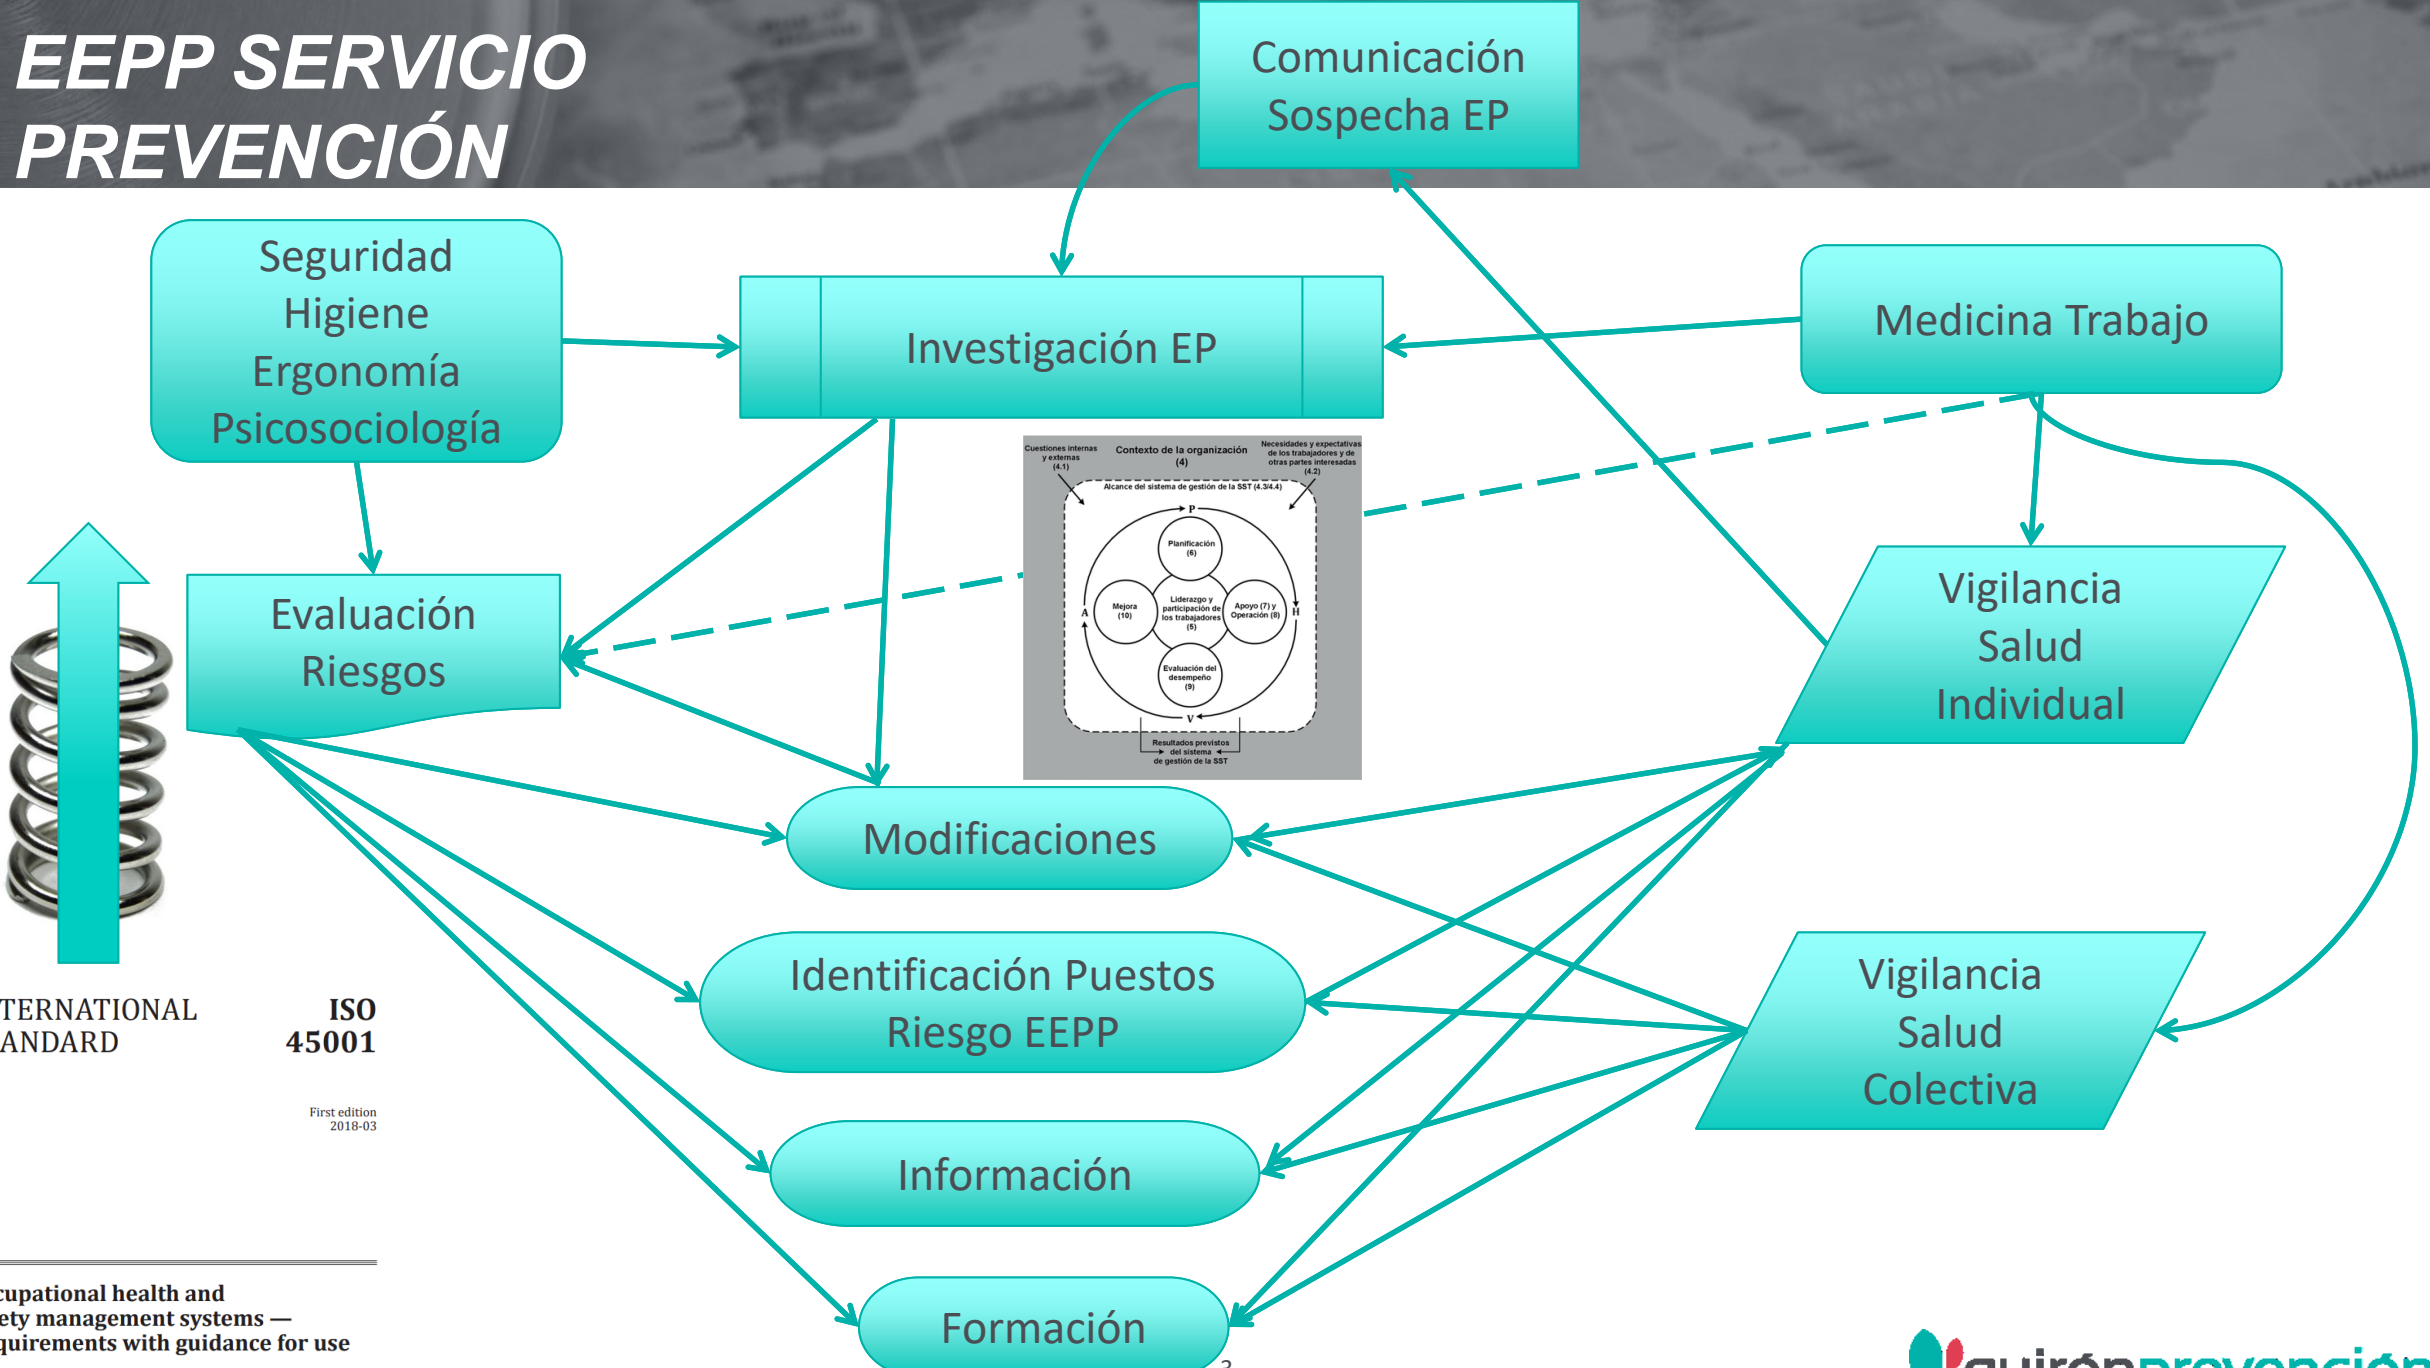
EEPP SERVICIO PREVENCIÓN

Comunicación Sospecha EP

Seguridad
Higiene
Ergonomía
Psicosociología

Investigación EP

Medicina Trabajo

Cuestiones internas y externas (4.1)

Contexto de la organización (4)

Necesidades y expectativas de los trabajadores y de otras partes interesadas (4.2)

Alcance del sistema de gestión de la SST (4.3/4.4)

P

Planificación (6)

Mejora (10)

Liderazgo y participación de los trabajadores (5)

Apoyo (7) y Operación (8)

A

H

Evaluación del desempeño (9)

V

Resultados previstos del sistema de gestión de la SST

Evaluación Riesgos

Vigilancia Salud Individual

Modificaciones

TERNATIONAL
ANDARD

ISO
45001

First edition
2018-03

Identificación Puestos Riesgo EEPP

Vigilancia Salud Colectiva

Información

Formación

cupational health and
ety management systems —
quirements with guidance for use

quirónprevención